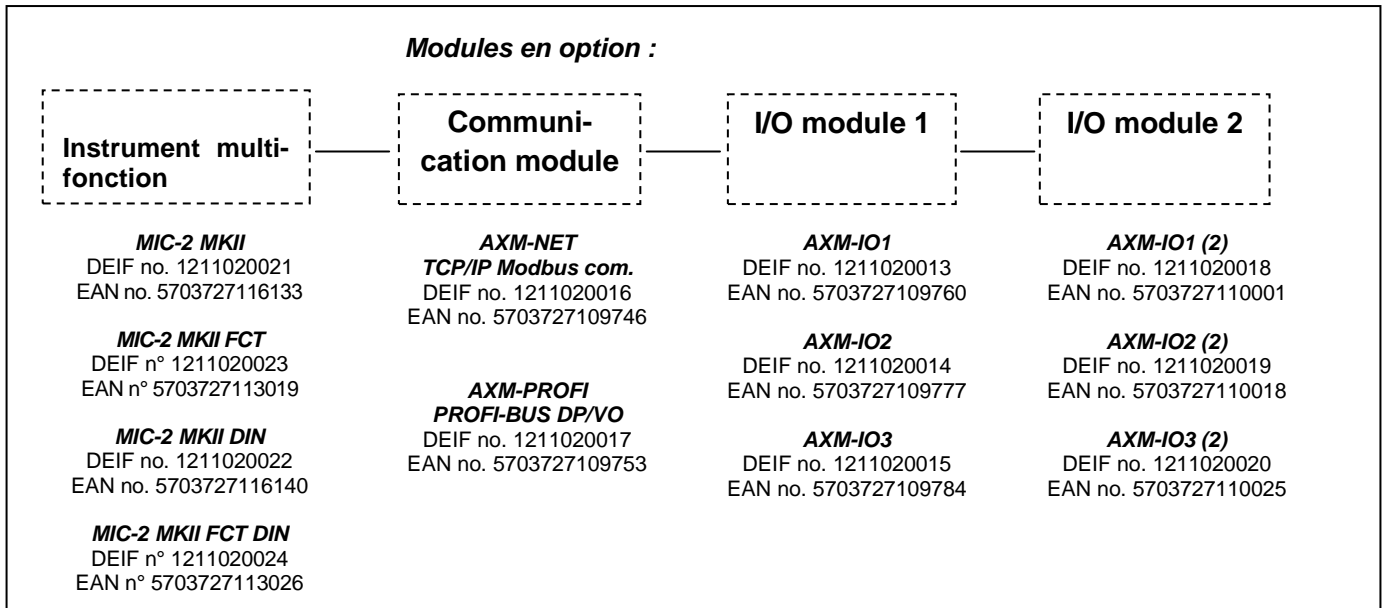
*Modules en option :*

Instrument multifonction

Communication module

I/O module 1

I/O module 2

*MIC-2 MKII*
DEIF no. 1211020021
EAN no. 5703727116133

*MIC-2 MKII FCT*
DEIF n° 1211020023
EAN n° 5703727113019

*MIC-2 MKII DIN*
DEIF no. 1211020022
EAN no. 5703727116140

*MIC-2 MKII FCT DIN*
DEIF n° 1211020024
EAN n° 5703727113026

*AXM-NET*
*TCP/IP Modbus com.*
DEIF no. 1211020016
EAN no. 5703727109746

*AXM-PROFI*
*PROFI-BUS DP/VO*
DEIF no. 1211020017
EAN no. 5703727109753

*AXM-IO1*
DEIF no. 1211020013
EAN no. 5703727109760

*AXM-IO2*
DEIF no. 1211020014
EAN no. 5703727109777

*AXM-IO3*
DEIF no. 1211020015
EAN no. 5703727109784

*AXM-IO1 (2)*
DEIF no. 1211020018
EAN no. 5703727110001

*AXM-IO2 (2)*
DEIF no. 1211020019
EAN no. 5703727110018

*AXM-IO3 (2)*
DEIF no. 1211020020
EAN no. 5703727110025